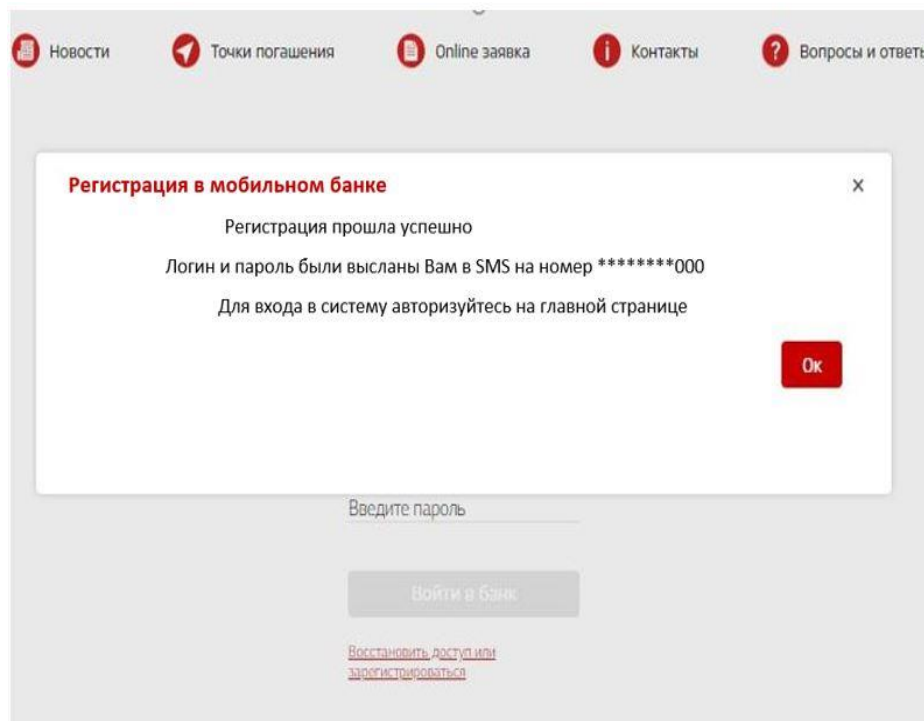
Новости Точки погашения Online заявка Контакты Вопросы и ответы

Регистрация в мобильном банке

×

Регистрация прошла успешно

Логин и пароль были высланы Вам в SMS на номер ********000

Для входа в систему авторизуйтесь на главной странице

Ок

Введите пароль

Войти в банк

Восстановить доступ или зарегистрироваться